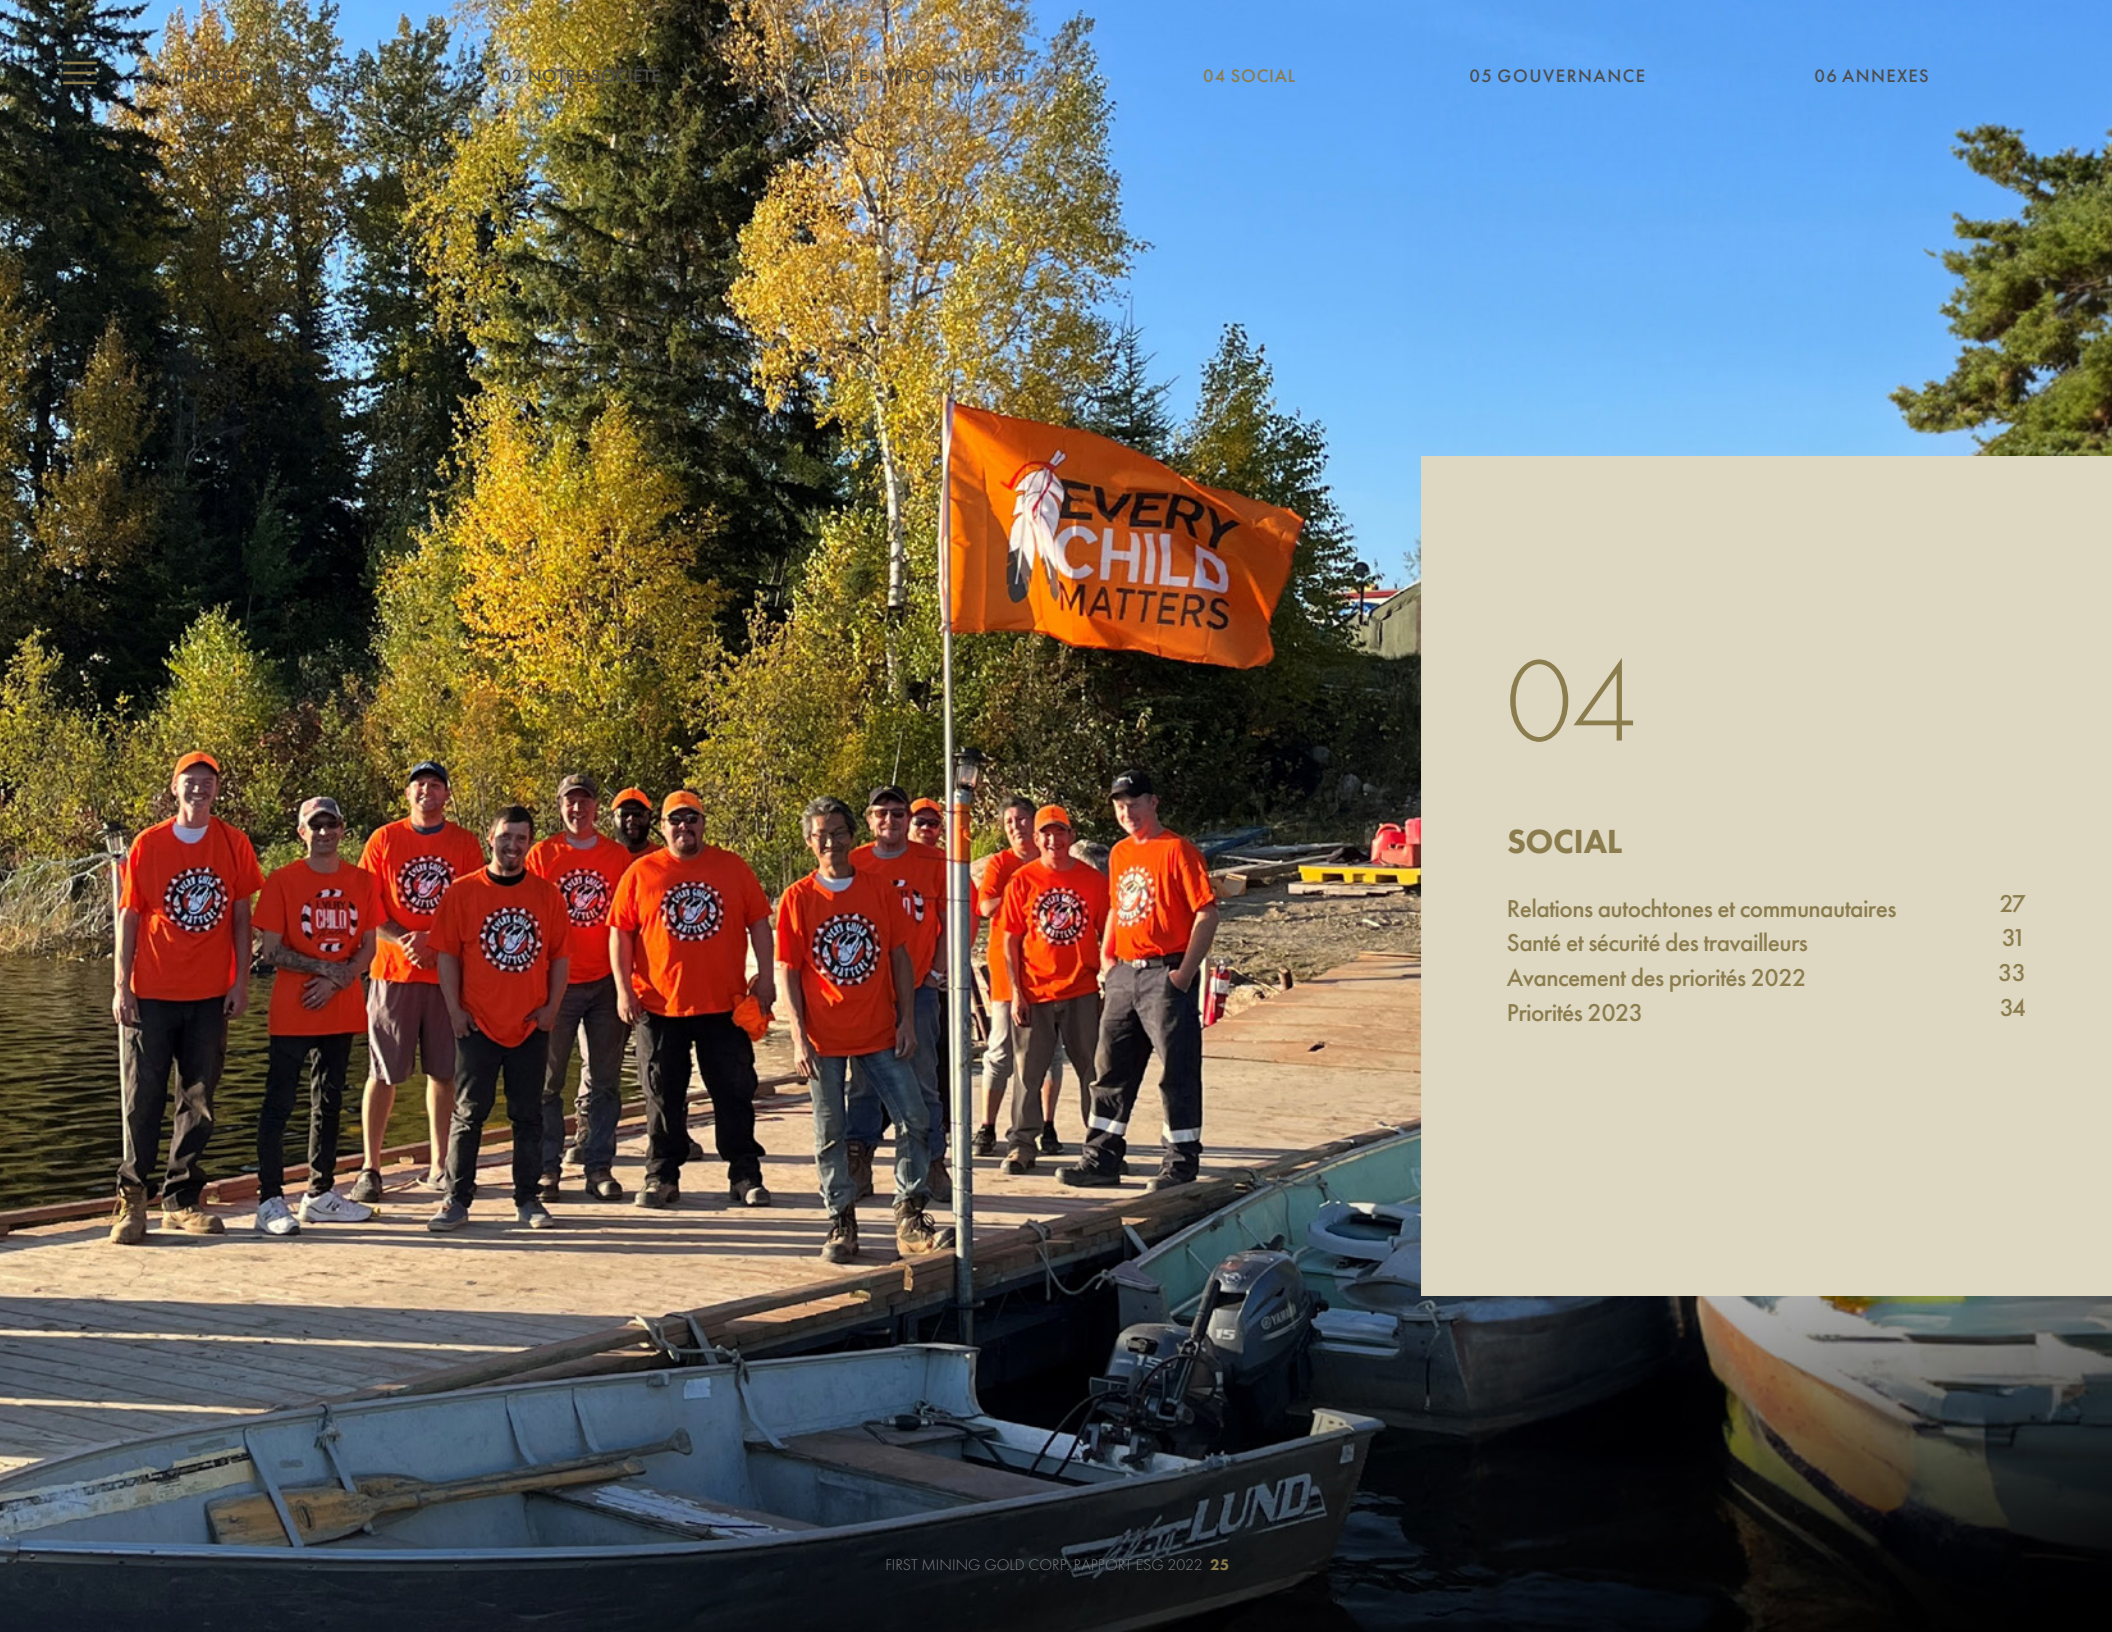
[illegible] 02 NOTRE SOCIÉTÉ 03 ENVIRONNEMENT 04 SOCIAL 05 GOUVERNANCE 06 ANNEXES

EVERY CHILD MATTERS

04

SOCIAL

Relations autochtones et communautaires 27
Santé et sécurité des travailleurs 31
Avancement des priorités 2022 33
Priorités 2023 34

LUND

FIRST MINING GOLD CORP. RAPPORT ESG 2022 25